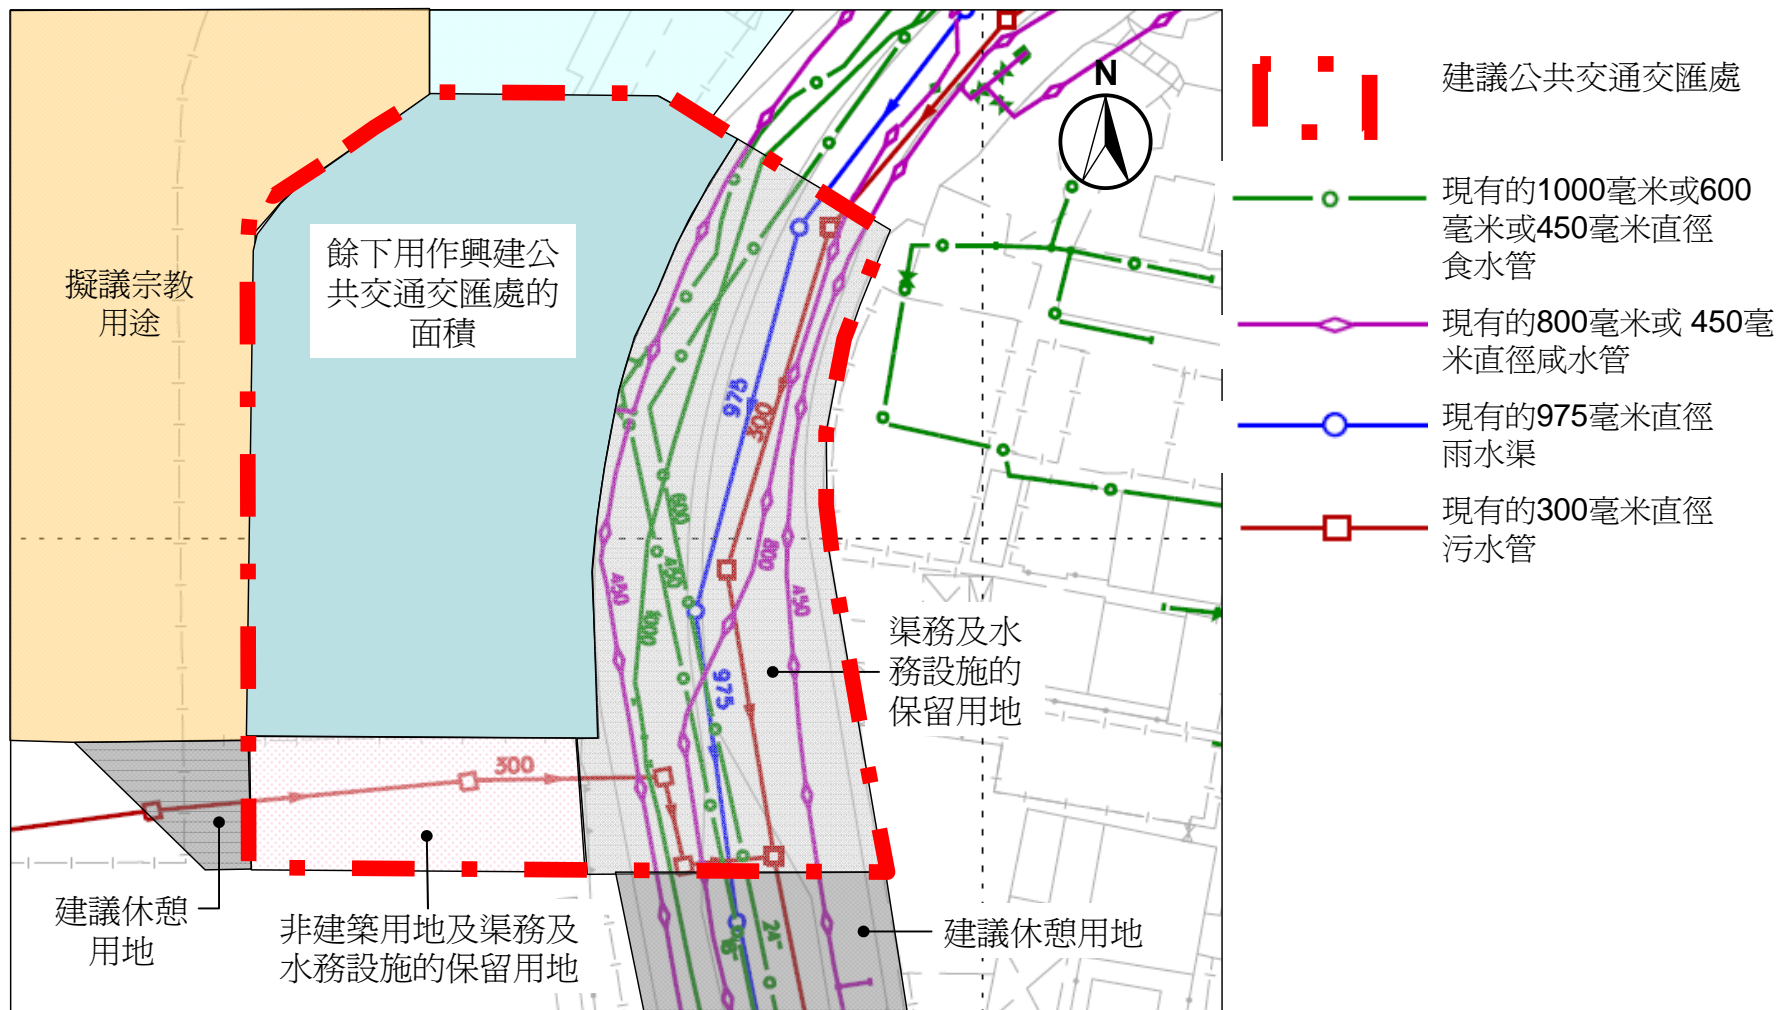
擬議宗教用途

餘下用作興建公共交通交匯處的面積

N

建議公共交通交匯處

現有的1000毫米或600毫米或450毫米直徑食水管

現有的800毫米或 450毫米直徑咸水管

現有的975毫米直徑雨水渠

現有的300毫米直徑污水管

975

300

600

450

1000

450

975

800

450

300

渠務及水務設施的保留用地

建議休憩用地

非建築用地及渠務及水務設施的保留用地

建議休憩用地